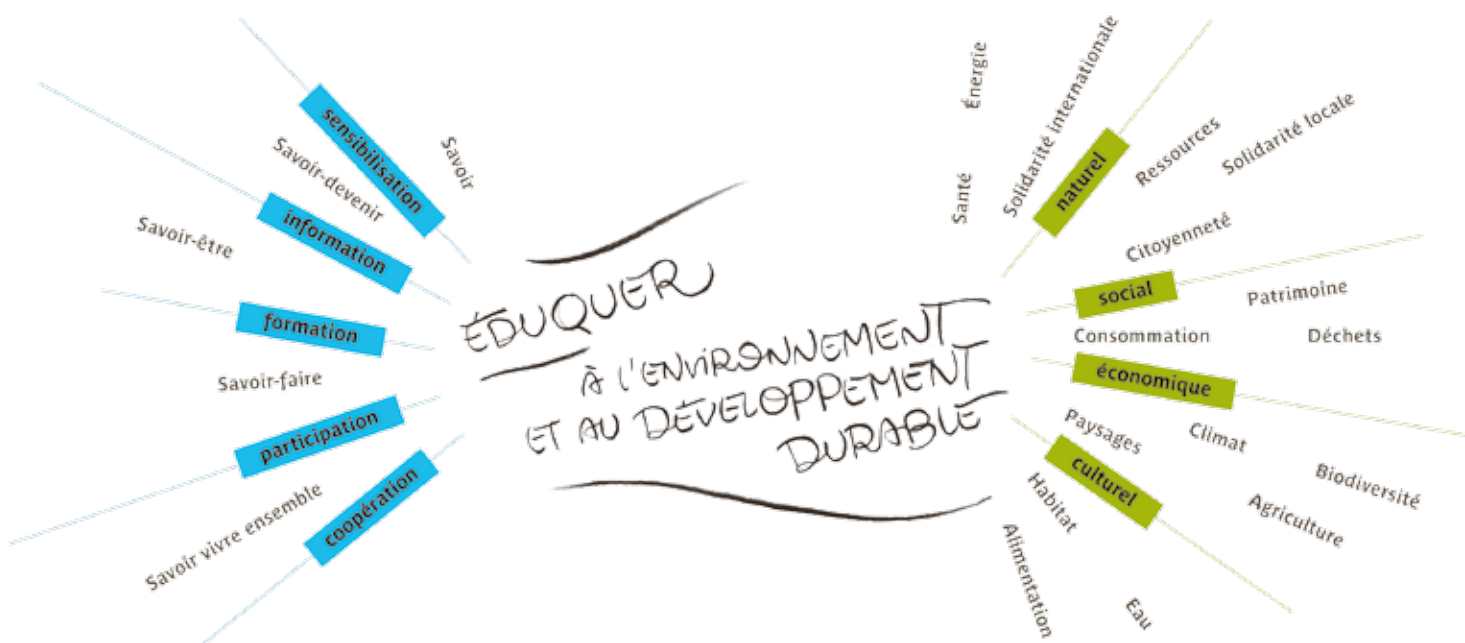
ÉDUQUER
À L'ENVIRONNEMENT
ET AU DÉVELOPPEMENT
DURABLE

sensibilisation
Savoir
Savoir-devenir
information
Savoir-être
formation
Savoir-faire
participation
Savoir vivre ensemble
coopération

Santé
Énergie
Solidarité internationale
naturel
Ressources
Solidarité locale
Citoyenneté
social
Patrimoine
Consommation
Déchets
économique
Paysages
Climat
culturel
Biodiversité
Habitat
Agriculture
Alimentation
Eau